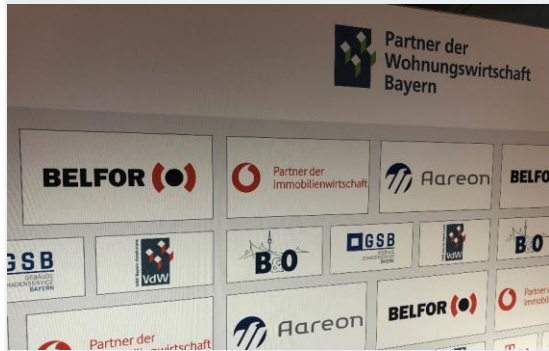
Partner der Wohnungswirtschaft Bayern

BELFOR

Partner der Immobilienwirtschaft

Aareon

BELFO

GSB

GEBÄUDE SCHADENSERVICE BAYERN

VdW

B&O

GSB

GEBÄUDE SCHADENSERVICE BAYERN

VdW

B&O

Partner der Immobilienwirtschaft

Aareon

BELFOR

Partner Immobi